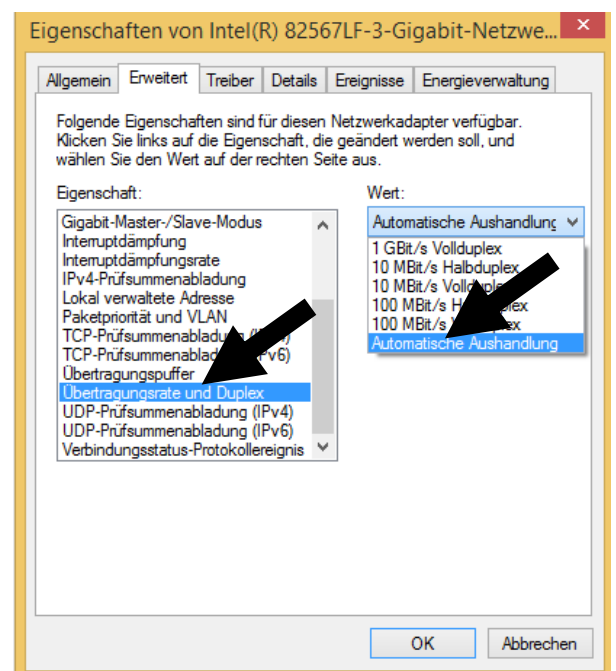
Eigenschaften von Intel(R) 82567LF-3-Gigabit-Netzwe...

Allgemein | Erweitert | Treiber | Details | Ereignisse | Energieverwaltung

Folgende Eigenschaften sind für diesen Netzwerkadapter verfügbar. Klicken Sie links auf die Eigenschaft, die geändert werden soll, und wählen Sie den Wert auf der rechten Seite aus.

Eigenschaft:

Gigabit-Master-/Slave-Modus
Interruptdämpfung
Interruptdämpfungsrate
IPv4-Prüfsummenabladung
Lokal verwaltete Adresse
Paketpriorität und VLAN
TCP-Prüfsummenabladung ([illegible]
TCP-Prüfsummenablad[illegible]Pv6)
Übertragungspuffer
Übertragungsrate und Duplex
UDP-Prüfsummenabladung (IPv4)
UDP-Prüfsummenabladung (IPv6)
Verbindungsstatus-Protokollereignis

Wert:

Automatische Aushandlung
1 GBit/s Vollduplex
10 MBit/s Halbduplex
10 MBit/s Vollduple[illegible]
100 MBit/s H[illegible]lex
100 MBit/s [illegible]lex
Automatische Aushandlung

OK | Abbrechen